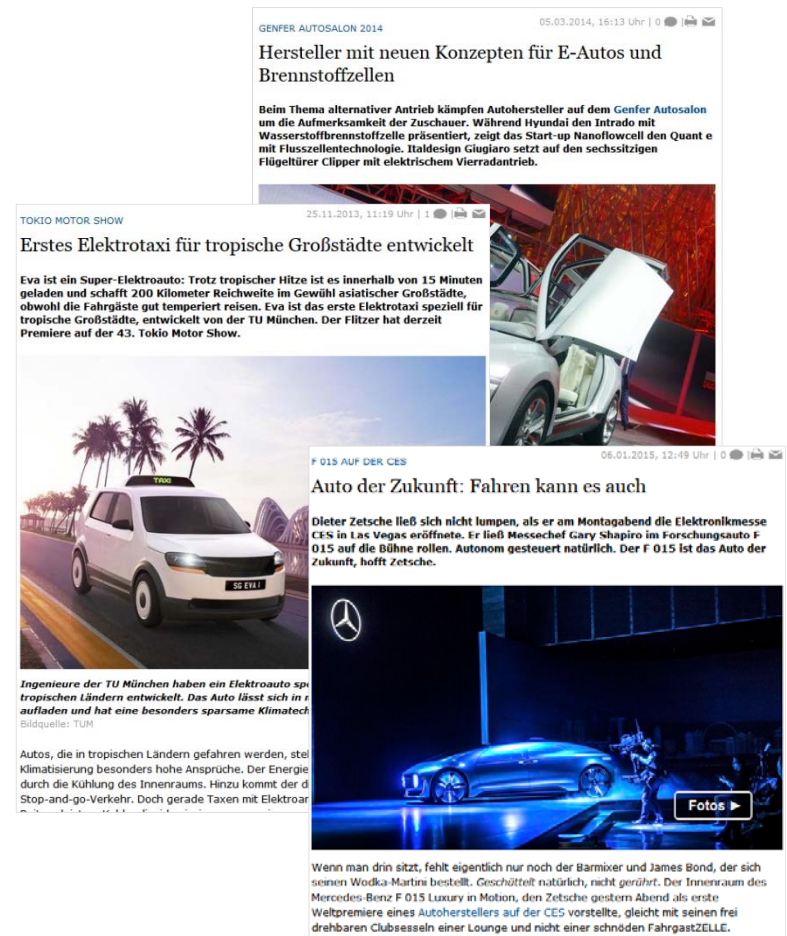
GENFER AUTOSALON 2014

05.03.2014, 16:13 Uhr | 0

Hersteller mit neuen Konzepten für E-Autos und Brennstoffzellen

Beim Thema alternativer Antrieb kämpfen Autohersteller auf dem Genfer Autosalon um die Aufmerksamkeit der Zuschauer. Während Hyundai den Intrado mit Wasserstoffbrennstoffzelle präsentiert, zeigt das Start-up Nanoflowcell den Quant e mit Flusszellentechnologie. Italdesign Giugiaro setzt auf den sechssitzigen Flügeltürer Clipper mit elektrischem Vierradantrieb.

TOKIO MOTOR SHOW

25.11.2013, 11:19 Uhr | 1

Erstes Elektrotaxi für tropische Großstädte entwickelt

Eva ist ein Super-Elektroauto: Trotz tropischer Hitze ist es innerhalb von 15 Minuten geladen und schafft 200 Kilometer Reichweite im Gewühl asiatischer Großstädte, obwohl die Fahrgäste gut temperiert reisen. Eva ist das erste Elektrotaxi speziell für tropische Großstädte, entwickelt von der TU München. Der Flitzer hat derzeit Premiere auf der 43. Tokio Motor Show.

TAXI

SG EVA I

Ingenieure der TU München haben ein Elektroauto sp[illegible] tropischen Ländern entwickelt. Das Auto lässt sich in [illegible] aufladen und hat eine besonders sparsame Klimatech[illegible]

Bildquelle: TUM

Autos, die in tropischen Ländern gefahren werden, ste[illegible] Klimatisierung besonders hohe Ansprüche. Der Energie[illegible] durch die Kühlung des Innenraums. Hinzu kommt der d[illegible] Stop-and-go-Verkehr. Doch gerade Taxen mit Elektroar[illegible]

F 015 AUF DER CES

06.01.2015, 12:49 Uhr | 0

Auto der Zukunft: Fahren kann es auch

Dieter Zetsche ließ sich nicht lumpen, als er am Montagabend die Elektronikmesse CES in Las Vegas eröffnete. Er ließ Messechef Gary Shapiro im Forschungsauto F 015 auf die Bühne rollen. Autonom gesteuert natürlich. Der F 015 ist das Auto der Zukunft, hofft Zetsche.

Fotos ►

Wenn man drin sitzt, fehlt eigentlich nur noch der Barmixer und James Bond, der sich seinen Wodka-Martini bestellt. Geschüttelt natürlich, nicht gerührt. Der Innenraum des Mercedes-Benz F 015 Luxury in Motion, den Zetsche gestern Abend als erste Weltpremiere eines Autoherstellers auf der CES vorstellte, gleicht mit seinen frei drehbaren Clubsesseln einer Lounge und nicht einer schnöden FahrgastZELLE.